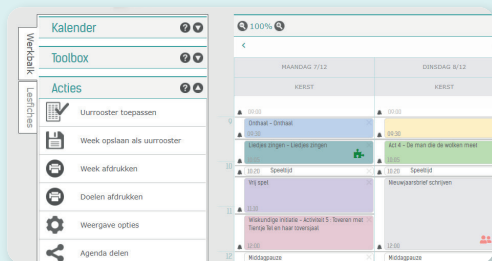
Werkbalk
Leefiches
Kalender
Toolbox
Acties
Uurrooster toepassen
Week opslaan als uurrooster
Week afdrukken
Doelen afdrukken
Weergave opties
Agenda delen
100%
<
MAANDAG 7/12
DINSDAG 8/12
KERST
KERST
00:00
Onthaal - Onthaal
09:00
Liedjes zingen - Liedjes zingen
10:00
Speeltijd
Vrij spel
Wiskundige initiatie - Activiteit 5 - Toveren met Tiemie Tel en haar toverspiel
12:00
Middagpauze
09:30
Act 4 - De man die de wolken meet
10:00
Speeltijd
Nieuwjaarsbrief schrijven
12:00
Middagpauze
9
10
11
12